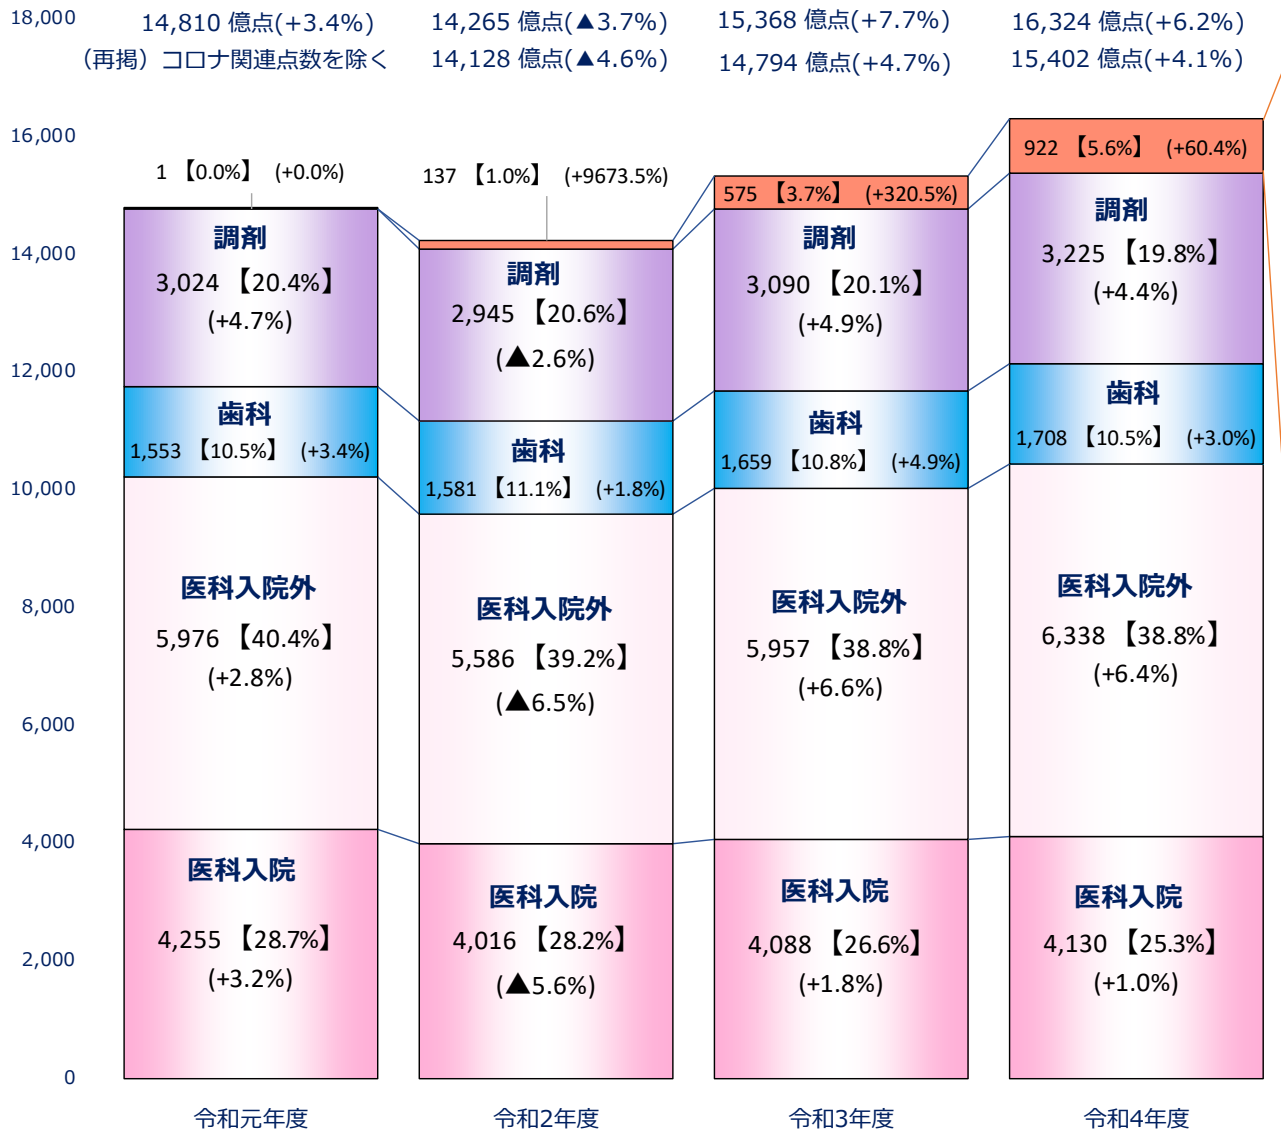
18,000
16,000
14,000
12,000
10,000
8,000
6,000
4,000
2,000
0

14,810 億点(+3.4%)
（再掲）コロナ関連点数を除く

14,265 億点(▲3.7%)
14,128 億点(▲4.6%)

15,368 億点(+7.7%)
14,794 億点(+4.7%)

16,324 億点(+6.2%)
15,402 億点(+4.1%)

1 【0.0%】 (+0.0%)
調剤
3,024 【20.4%】
(+4.7%)
歯科
1,553 【10.5%】 (+3.4%)
医科入院外
5,976 【40.4%】
(+2.8%)
医科入院
4,255 【28.7%】
(+3.2%)
令和元年度

137 【1.0%】 (+9673.5%)
調剤
2,945 【20.6%】
(▲2.6%)
歯科
1,581 【11.1%】 (+1.8%)
医科入院外
5,586 【39.2%】
(▲6.5%)
医科入院
4,016 【28.2%】
(▲5.6%)
令和2年度

575 【3.7%】 (+320.5%)
調剤
3,090 【20.1%】
(+4.9%)
歯科
1,659 【10.8%】 (+4.9%)
医科入院外
5,957 【38.8%】
(+6.6%)
医科入院
4,088 【26.6%】
(+1.8%)
令和3年度

922 【5.6%】 (+60.4%)
調剤
3,225 【19.8%】
(+4.4%)
歯科
1,708 【10.5%】 (+3.0%)
医科入院外
6,338 【38.8%】
(+6.4%)
医科入院
4,130 【25.3%】
(+1.0%)
令和4年度